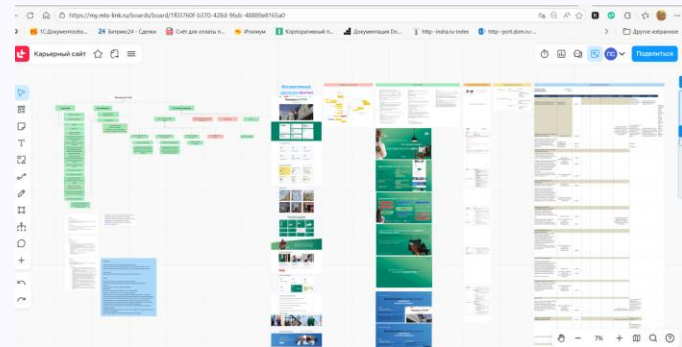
https://my.mts-link.ru/boards/board/1f03760f-b370-428d-96dc-48889e9165a0

1СДокументообо... Битрикс24 - Сделки Счет для оплаты п... Игнхим Корпоративный п... Документация Do... http - indra.ru-index http - port.dom.ru-... Другое избранное

Карьерный сайт

ПС

Поделиться

7%